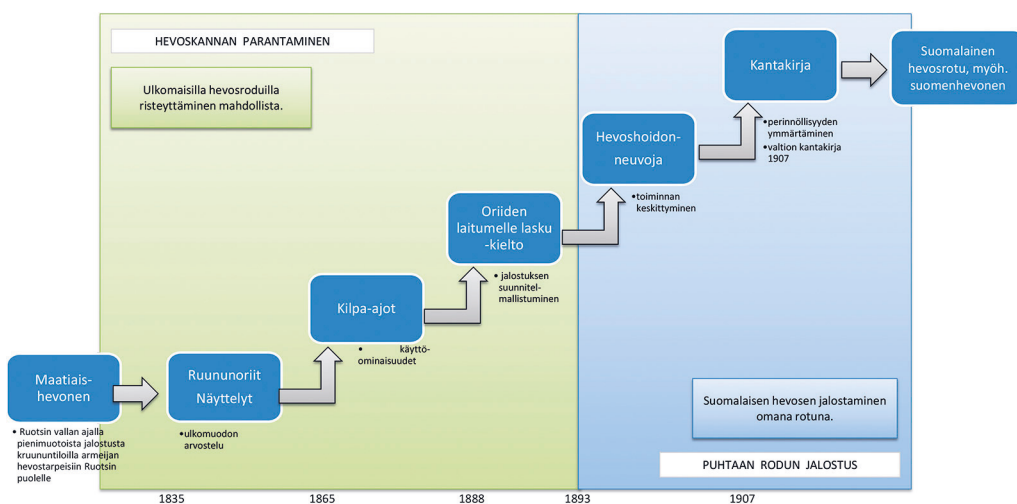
HEVOSKANNAN PARANTAMINEN

Ulkomaisilla hevosroduilla risteyttäminen mahdollista.

Maatiais-hevonen

• Ruotsin vallan ajalla pienimuotoista jalostusta kruununtiloilla armeijan hevostarpeisiin Ruotsin puolelle

Ruununoriit Näyttelyt

• ulkomuodon arvostelu

Kilpa-ajot

• käyttö-ominaisuudet

Oriiden laitumelle lasku-kielto

• jalostuksen suunnitelmallistuminen

Hevoshoidon-neuvoja

• toiminnan keskittyminen

Kantakirja

• perinnöllisyyden ymmärtäminen
• valtion kantakirja 1907

Suomalainen hevosrotu, myöh. suomenhevonen

Suomalaisen hevosen jalostaminen omana rotuna.

PUHTAAN RODUN JALOSTUS

1835 1865 1888 1893 1907